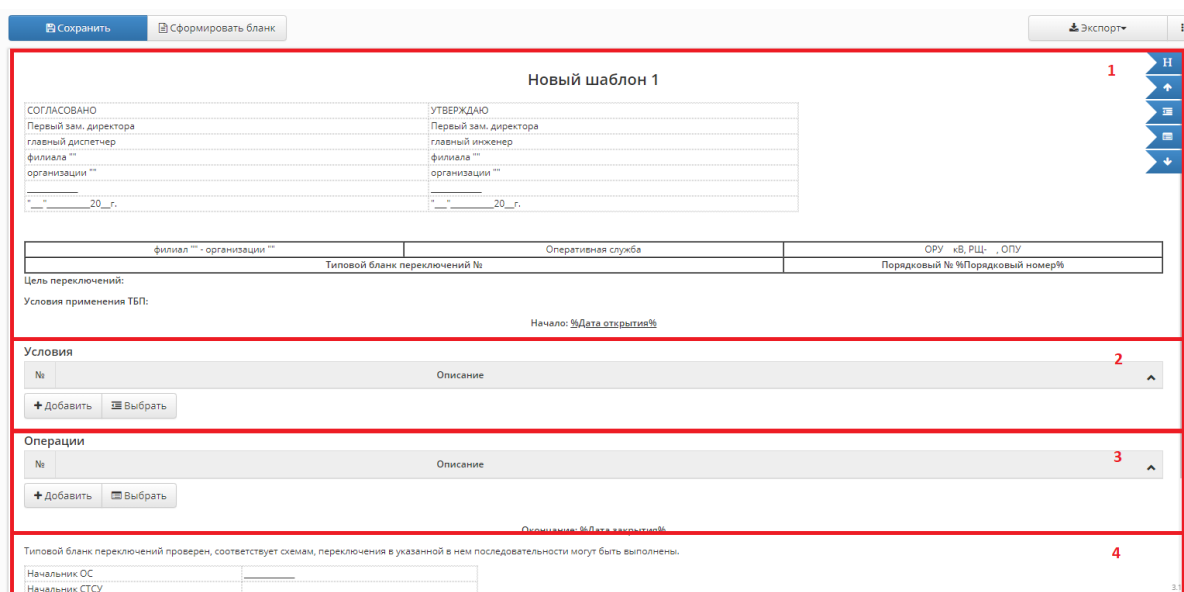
Сохранить | Сформировать бланк

Экспорт

H

1

Новый шаблон 1

| СОГЛАСОВАНО | УТВЕРЖДАЮ |
|---|---|
| Первый зам. директора | Первый зам. директора |
| главный диспетчер | главный инженер |
| филиала "" | филиала "" |
| организации "" | организации "" |
| ___________ | ___________ |
| "__"_________20__г. | "__"_________20__г. |

| филиал "" - организации "" | Оперативная служба | ОРУ кВ, РЩ- , ОПУ |
|---|---|---|
| Типовой бланк переключений № | | Порядковый № %Порядковый номер% |

Цель переключений:

Условия применения ТБП:

Начало: %Дата открытия%

Условия

2

| № | Описание |
|---|---|

Добавить | Выбрать

Операции

3

| № | Описание |
|---|---|

Добавить | Выбрать

Окончание: %Дата закрытия%

4

Типовой бланк переключений проверен, соответствует схемам, переключения в указанной в нем последовательности могут быть выполнены.

| Начальник ОС | __________ |
|---|---|
| Начальник СТСУ | |